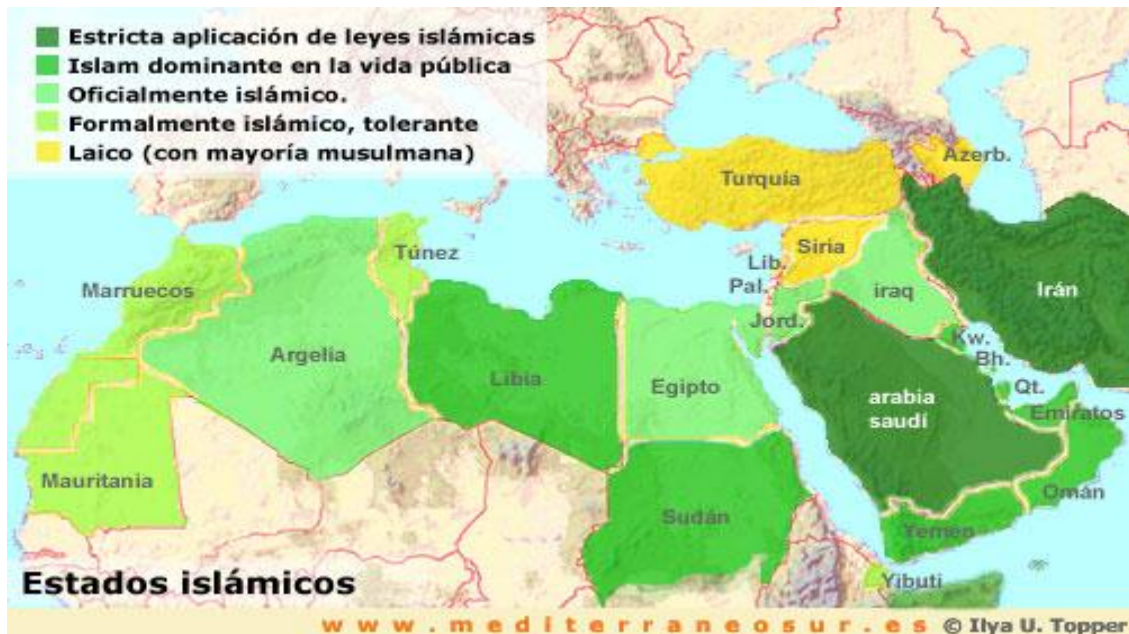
Estricta aplicación de leyes islámicas
Islam dominante en la vida pública
Oficialmente islámico.
Formalmente islámico, tolerante
Laico (con mayoría musulmana)

Turquia
Azerb.
Túnez
Marruecos
Siria
Lib.
Pal.
iraq
Irán
Jord.
Argelia
Libia
Egipto
Kw.
Bh.
Qt.
arabia saudí
Emiratos
Mauritania
Omán
Sudán
Yemen
Yibuti

Estados islámicos

www.mediterraneosur.es © Ilya U. Topper